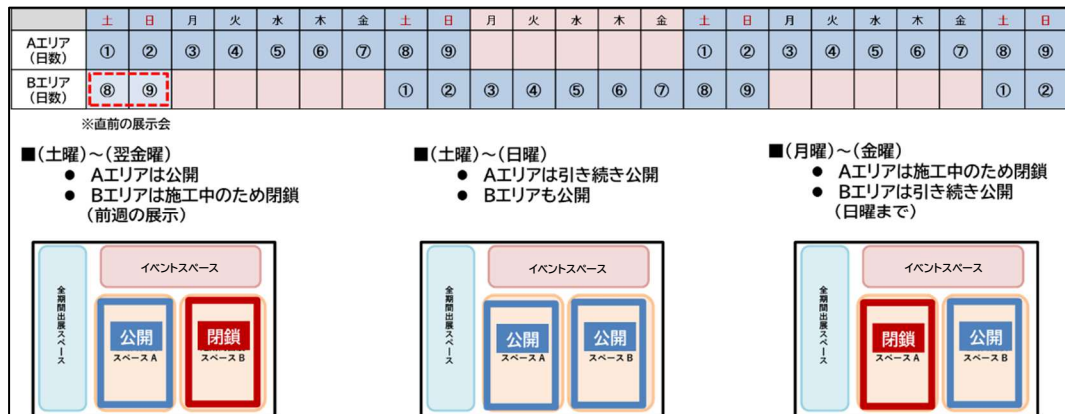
|  | 土 | 日 | 月 | 火 | 水 | 木 | 金 | 土 | 日 | 月 | 火 | 水 | 木 | 金 | 土 | 日 | 月 | 火 | 水 | 木 | 金 | 土 | 日 |
|---|---|---|---|---|---|---|---|---|---|---|---|---|---|---|---|---|---|---|---|---|---|---|---|
| Aエリア（日数） | ① | ② | ③ | ④ | ⑤ | ⑥ | ⑦ | ⑧ | ⑨ |  |  |  |  |  | ① | ② | ③ | ④ | ⑤ | ⑥ | ⑦ | ⑧ | ⑨ |
| Bエリア（日数） | ⑧ | ⑨ |  |  |  |  |  | ① | ② | ③ | ④ | ⑤ | ⑥ | ⑦ | ⑧ | ⑨ |  |  |  |  |  | ① | ② |

※直前の展示会

■（土曜）～（翌金曜）
● Aエリアは公開
● Bエリアは施工中のため閉鎖（前週の展示）

■（土曜）～（日曜）
● Aエリアは引き続き公開
● Bエリアも公開

■（月曜）～（金曜）
● Aエリアは施工中のため閉鎖
● Bエリアは引き続き公開（日曜まで）

全期間出展スペース
イベントスペース
公開
スペースA
閉鎖
スペースB

全期間出展スペース
イベントスペース
公開
スペースA
公開
スペースB

全期間出展スペース
イベントスペース
閉鎖
スペースA
公開
スペースB